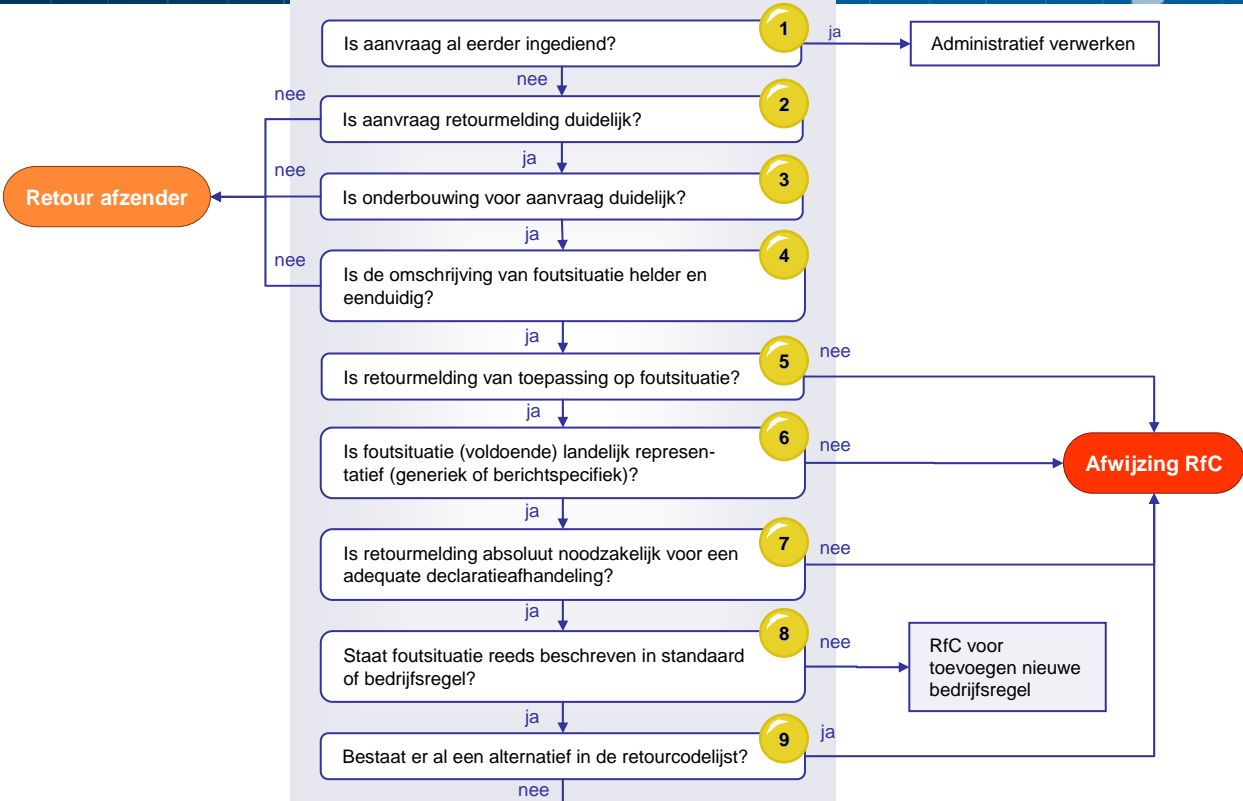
1
Is aanvraag al eerder ingediend?
ja
Administratief verwerken
nee
nee
2
Is aanvraag retourmelding duidelijk?
ja
nee
Retour afzender
3
Is onderbouwing voor aanvraag duidelijk?
ja
nee
4
Is de omschrijving van foutsituatie helder en eenduidig?
ja
5
Is retourmelding van toepassing op foutsituatie?
nee
ja
6
Is foutsituatie (voldoende) landelijk representatief (generiek of berichtspecifiek)?
nee
Afwijzing RfC
ja
7
Is retourmelding absoluut noodzakelijk voor een adequate declaratieafhandeling?
nee
ja
8
Staat foutsituatie reeds beschreven in standaard of bedrijfsregel?
nee
RfC voor toevoegen nieuwe bedrijfsregel
ja
9
Bestaat er al een alternatief in de retourcodelijst?
ja
nee